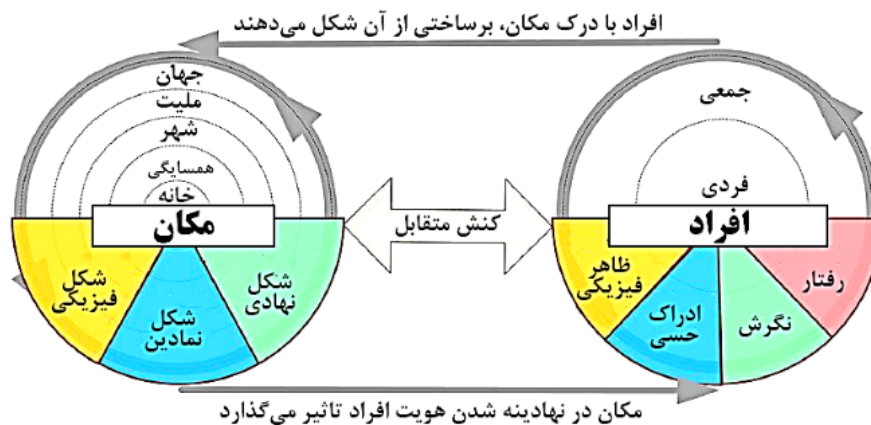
افراد با درک مکان، برساختی از آن شکل می‌دهند

جهان
ملیت
شهر
همسایگی
خانه
مکان

شکل فیزیکی
شکل نمادین
شکل نهادی

کنش متقابل

جمعی
فردی
افراد

ظاهر فیزیکی
ادراک حسی
نگرش
رفتار

مکان در نهادینه شدن هویت افراد تاثیر می‌گذارد